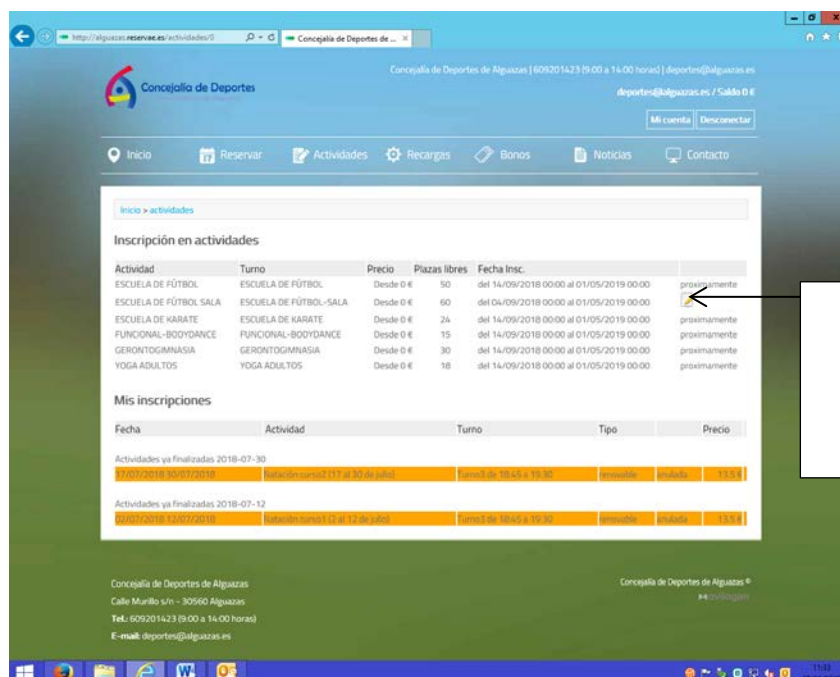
http://alguazas.reservae.es/actividades/0
Concejalía de Deportes de ... ×

Concejalía de Deportes

Concejalía de Deportes de Alguazas | 609201423 (9:00 a 14:00 horas) | deportes@alguazas.es
deportes@alguazas.es / Saldo 0 €
Mi cuenta Desconectar

Inicio Reservar Actividades Recargas Bonos Noticias Contacto

Inicio > actividades

Inscripción en actividades

| Actividad | Turno | Precio | Plazas libres | Fecha Insc. | |
|---|---|---|---|---|---|
| ESCUELA DE FÚTBOL | ESCUELA DE FÚTBOL | Desde 0 € | 50 | del 14/09/2018 00:00 al 01/05/2019 00:00 | proximamente |
| ESCUELA DE FÚTBOL SALA | ESCUELA DE FÚTBOL-SALA | Desde 0 € | 60 | del 04/09/2018 00:00 al 01/05/2019 00:00 | |
| ESCUELA DE KARATE | ESCUELA DE KARATE | Desde 0 € | 24 | del 14/09/2018 00:00 al 01/05/2019 00:00 | proximamente |
| FUNCIONAL-BODYDANCE | FUNCIONAL-BODYDANCE | Desde 0 € | 15 | del 14/09/2018 00:00 al 01/05/2019 00:00 | proximamente |
| GERONTOGIMNASIA | GERONTOGIMNASIA | Desde 0 € | 30 | del 14/09/2018 00:00 al 01/05/2019 00:00 | proximamente |
| YOGA ADULTOS | YOGA ADULTOS | Desde 0 € | 18 | del 14/09/2018 00:00 al 01/05/2019 00:00 | proximamente |

Mis inscripciones

| Fecha | Actividad | Turno | Tipo | | Precio |
|---|---|---|---|---|---|
| Actividades ya finalizadas 2018-07-30 | | | | | |
| 17/07/2018 30/07/2018 | Natación curso2 (17 al 30 de julio) | Turno3 de 18:45 a 19:30 | renovable | anulada | 13.5 € |
| Actividades ya finalizadas 2018-07-12 | | | | | |
| 02/07/2018 12/07/2018 | Natación curso1 (2 al 12 de julio) | Turno3 de 18:45 a 19:30 | renovable | anulada | 13.5 € |

Concejalía de Deportes de Alguazas
Calle Murillo s/n - 30560 Alguazas
Tel.: 609201423 (9:00 a 14:00 horas)
E-mail: deportes@alguazas.es

Concejalía de Deportes de Alguazas ©
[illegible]

11:33